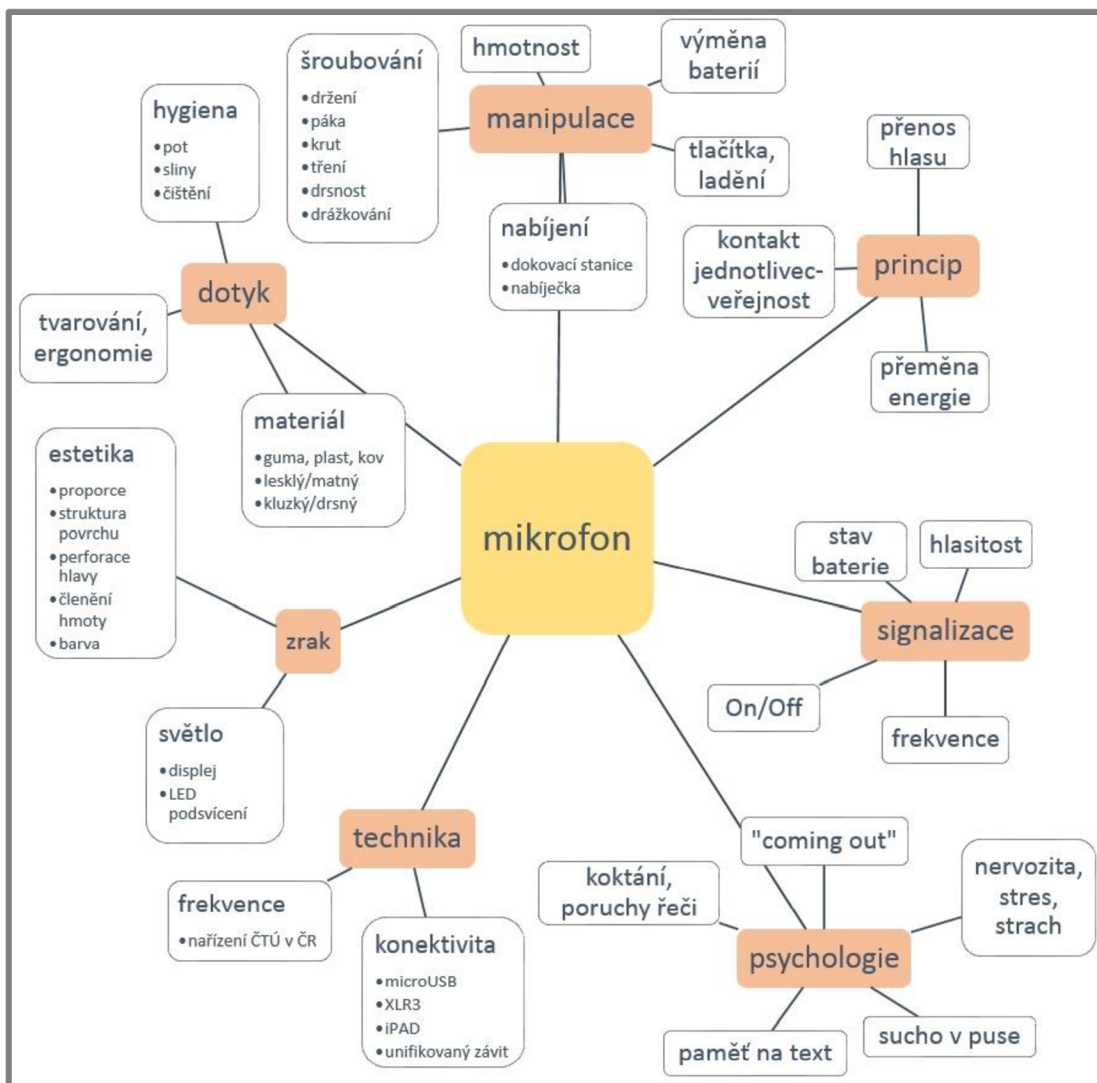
šroubování
- držení
- páka
- krut
- tření
- drsnost
- drážkování

hmotnost

výměna baterií

manipulace

tlačítka, ladění

přenos hlasu

hygiena
- pot
- sliny
- čištění

nabíjení
- dokovací stanice
- nabíječka

kontakt jednotlivec-veřejnost

princip

dotyk

tvarování, ergonomie

přeměna energie

materiál
- guma, plast, kov
- lesklý/matný
- kluzký/drsný

estetika
- proporce
- struktura povrchu
- perforace hlavy
- členění hmoty
- barva

mikrofon

stav baterie

hlasitost

signalizace

zrak

On/Off

frekvence

světlo
- displej
- LED podsvícení

technika

"coming out"

nervozita, stres, strach

koktání, poruchy řeči

frekvence
- nařízení ČTÚ v ČR

konektivita
- microUSB
- XLR3
- iPAD
- unifikovaný závit

psychologie

sucho v puse

paměť na text